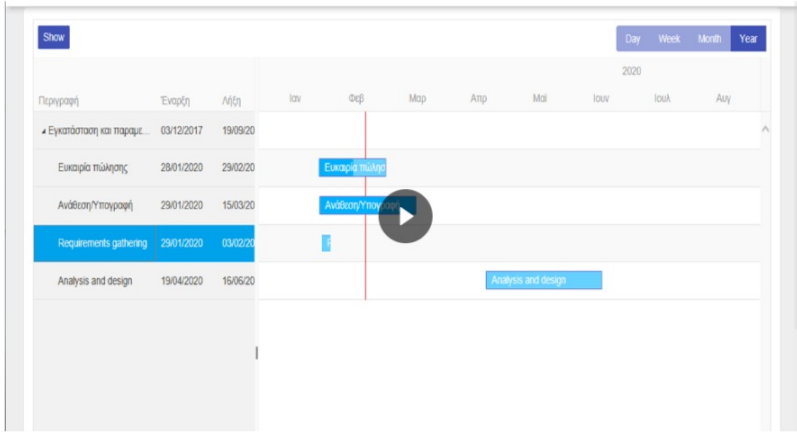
Show

Day Week Month Year

2020

| Περιγραφή | Έναρξη | Λήξη |
|---|---|---|
| ▴ Εγκατάσταση και παραμε... | 03/12/2017 | 19/09/20 |
| Ευκαιρία πώλησης | 28/01/2020 | 29/02/20 |
| Ανάθεση/Υπογραφή | 29/01/2020 | 15/03/20 |
| Requirements gathering | 29/01/2020 | 03/02/20 |
| Analysis and design | 19/04/2020 | 16/06/20 |

Ιαν Φεβ Μαρ Απρ Μαι Ιουν Ιουλ Αυγ

Ευκαιρία πώλησ

Ανάθεση/Υπογραφή

Analysis and design